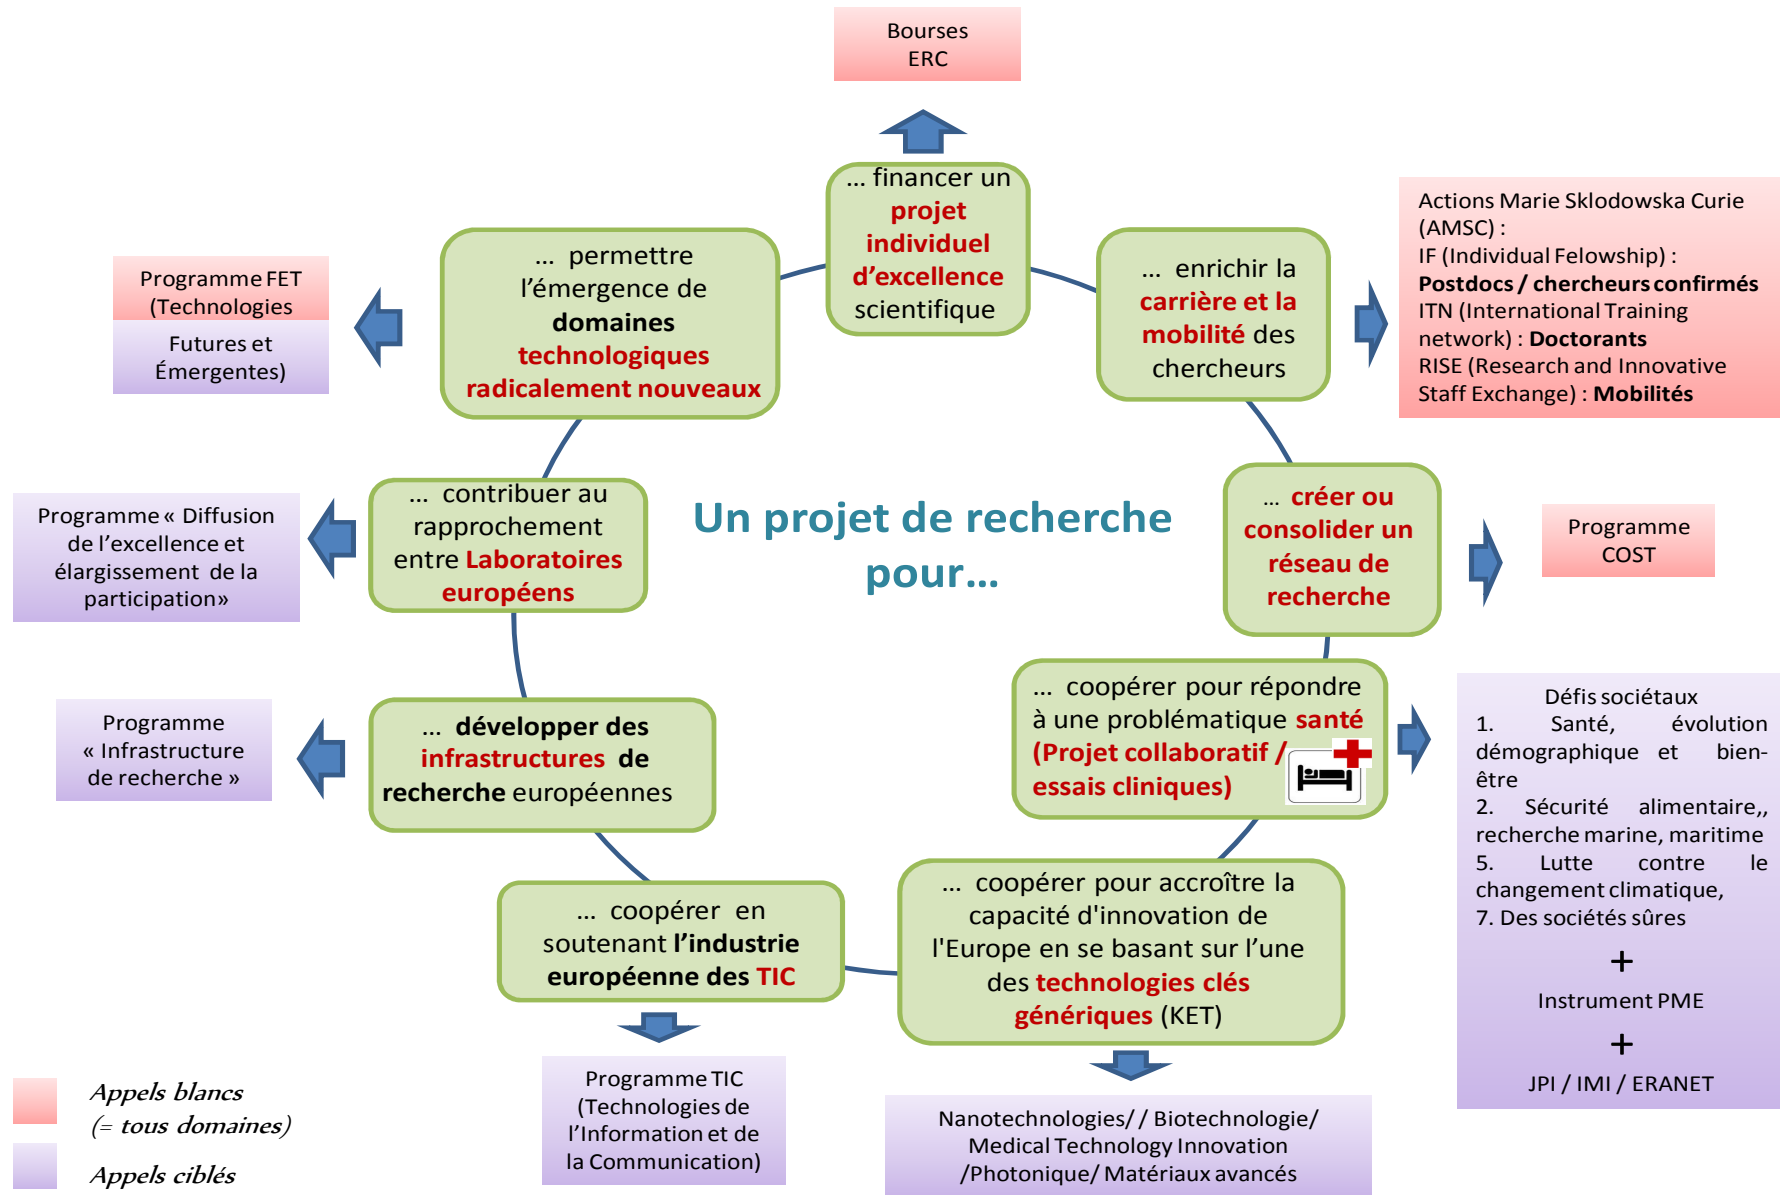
Bourses ERC

... financer un projet individuel d'excellence scientifique

... permettre l'émergence de domaines technologiques radicalement nouveaux

Programme FET (Technologies Futures et Émergentes)

... enrichir la carrière et la mobilité des chercheurs

Actions Marie Sklodowska Curie (AMSC) :
IF (Individual Felowship) : Postdocs / chercheurs confirmés
ITN (International Training network) : Doctorants
RISE (Research and Innovative Staff Exchange) : Mobilités

Programme « Diffusion de l'excellence et élargissement de la participation»

... contribuer au rapprochement entre Laboratoires européens

Un projet de recherche pour...

... créer ou consolider un réseau de recherche

Programme COST

Programme « Infrastructure de recherche »

... développer des infrastructures de recherche européennes

... coopérer pour répondre à une problématique santé (Projet collaboratif / essais cliniques)

Défis sociétaux
1. Santé, évolution démographique et bien-être
2. Sécurité alimentaire,, recherche marine, maritime
5. Lutte contre le changement climatique,
7. Des sociétés sûres
+
Instrument PME
+
JPI / IMI / ERANET

... coopérer en soutenant l'industrie européenne des TIC

... coopérer pour accroître la capacité d'innovation de l'Europe en se basant sur l'une des technologies clés génériques (KET)

Appels blancs (= tous domaines)

Appels ciblés

Programme TIC (Technologies de l'Information et de la Communication)

Nanotechnologies/ / Biotechnologie/ Medical Technology Innovation /Photonique/ Matériaux avancés